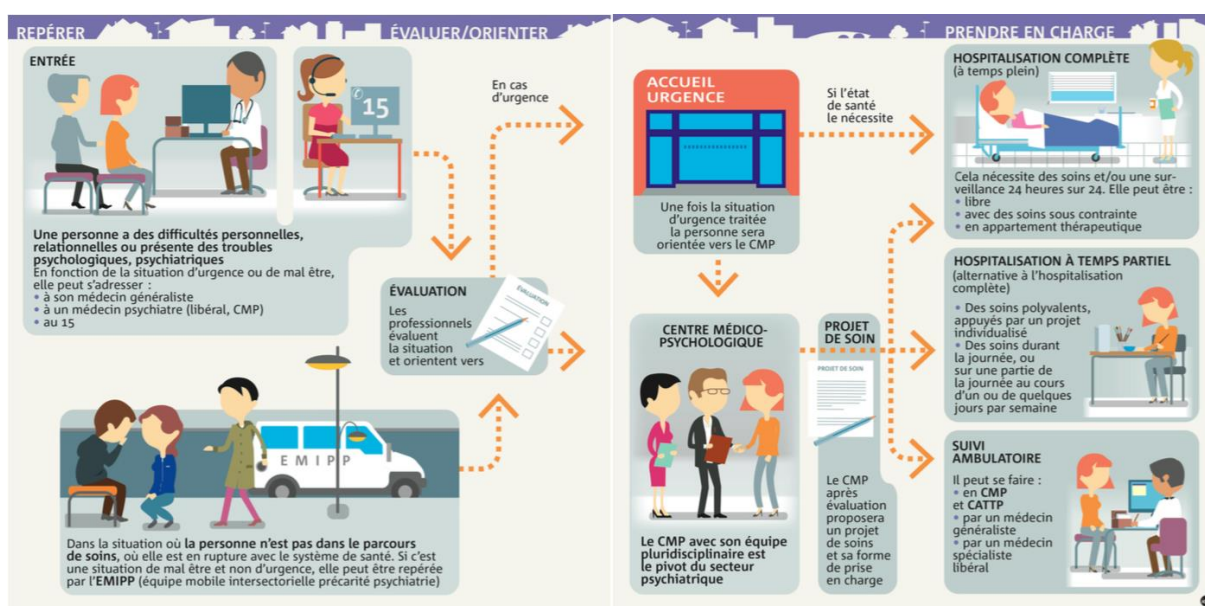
REPÉRER

ÉVALUER/ORIENTER

PRENDRE EN CHARGE

ENTRÉE

15

Une personne a des difficultés personnelles, relationnelles ou présente des troubles psychologiques, psychiatriques
En fonction de la situation d'urgence ou de mal être, elle peut s'adresser :
• à son médecin généraliste
• à un médecin psychiatre (libéral, CMP)
• au 15

En cas d'urgence

ÉVALUATION
Les professionnels évaluent la situation et orientent vers

ÉVALUATION

EMIPP

Dans la situation où la personne n'est pas dans le parcours de soins, où elle est en rupture avec le système de santé. Si c'est une situation de mal être et non d'urgence, elle peut être repérée par l'EMIPP (équipe mobile intersectorielle précarité psychiatrie)

ACCUEIL URGENCE

Une fois la situation d'urgence traitée la personne sera orientée vers le CMP

Si l'état de santé le nécessite

CENTRE MÉDICO-PSYCHOLOGIQUE

Le CMP avec son équipe pluridisciplinaire est le pivot du secteur psychiatrique

PROJET DE SOIN

PROJET DE SOIN

Le CMP après évaluation proposera un projet de soins et sa forme de prise en charge

HOSPITALISATION COMPLÈTE
(à temps plein)

Cela nécessite des soins et/ou une surveillance 24 heures sur 24. Elle peut être :
• libre
• avec des soins sous contrainte
• en appartement thérapeutique

HOSPITALISATION À TEMPS PARTIEL
(alternative à l'hospitalisation complète)

• Des soins polyvalents, appuyés par un projet individualisé
• Des soins durant la journée, ou sur une partie de la journée au cours d'un ou de quelques jours par semaine

SUIVI AMBULATOIRE

Il peut se faire :
• en CMP et CATTP
• par un médecin généraliste
• par un médecin spécialiste libéral